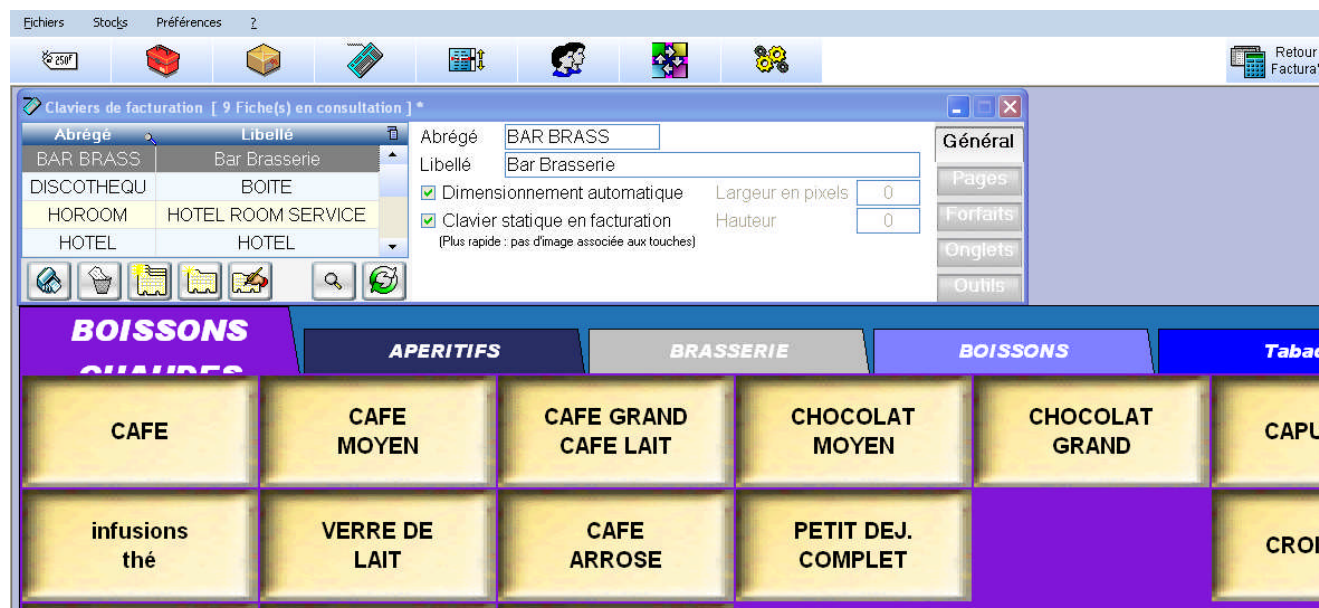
Fichiers Stocks Préférences ?

Retour Factura

Claviers de facturation [ 9 Fiche(s) en consultation ] *

| Abrégé | Libellé |
|---|---|
| BAR BRASS | Bar Brasserie |
| DISCOTHEQU | BOITE |
| HOROOM | HOTEL ROOM SERVICE |
| HOTEL | HOTEL |

Abrégé BAR BRASS
Libellé Bar Brasserie
Dimensionnement automatique
Largeur en pixels 0
Clavier statique en facturation
Hauteur 0
(Plus rapide : pas d'image associée aux touches)

Général
Pages
Forfaits
Onglets
Outils

BOISSONS CHAUDES
APERITIFS
BRASSERIE
BOISSONS
Tabac

CAFE
CAFE MOYEN
CAFE GRAND CAFE LAIT
CHOCOLAT MOYEN
CHOCOLAT GRAND
CAPU
infusions thé
VERRE DE LAIT
CAFE ARROSE
PETIT DEJ. COMPLET
CRO